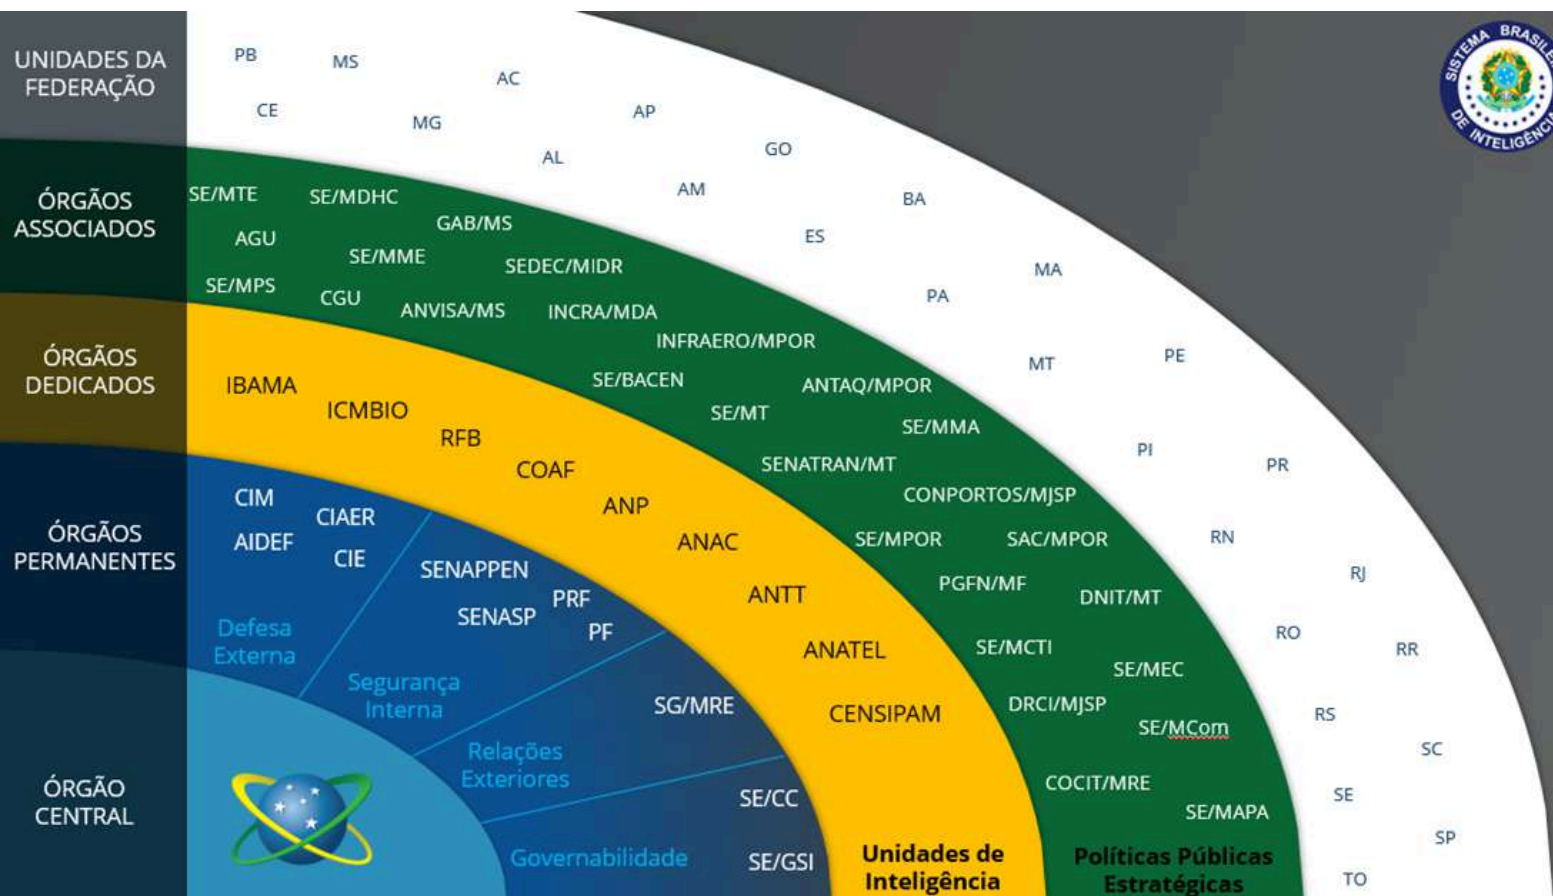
UNIDADES DA FEDERAÇÃO

ÓRGÃOS ASSOCIADOS

ÓRGÃOS DEDICADOS

ÓRGÃOS PERMANENTES

ÓRGÃO CENTRAL

PB MS AC CE MG AP AL GO AM BA ES MA PA MT PE PI PR RN RJ RO RR RS SC SE SP TO

SE/MTE SE/MDHC GAB/MS AGU SE/MME SEDEC/MIDR SE/MPS CGU ANVISA/MS INCRA/MDA INFRAERO/MPOR SE/BACEN ANTAQ/MPOR SE/MT SE/MMA SENATRAN/MT CONPORTOS/MJSP SE/MPOR SAC/MPOR PGFN/MF DNIT/MT SE/MCTI SE/MEC DRCI/MJSP SE/MCom COCIT/MRE SE/MAPA

Políticas Públicas Estratégicas

IBAMA ICMBIO RFB COAF ANP ANAC ANTT ANATEL CENSIPAM

Unidades de Inteligência

CIM CIAER AIDEF CIE SENAPPEN SENASP PRF PF SG/MRE SE/CC SE/GSI

Defesa Externa

Segurança Interna

Relações Exteriores

Governabilidade

SISTEMA BRASILEIRO DE INTELIGÊNCIA